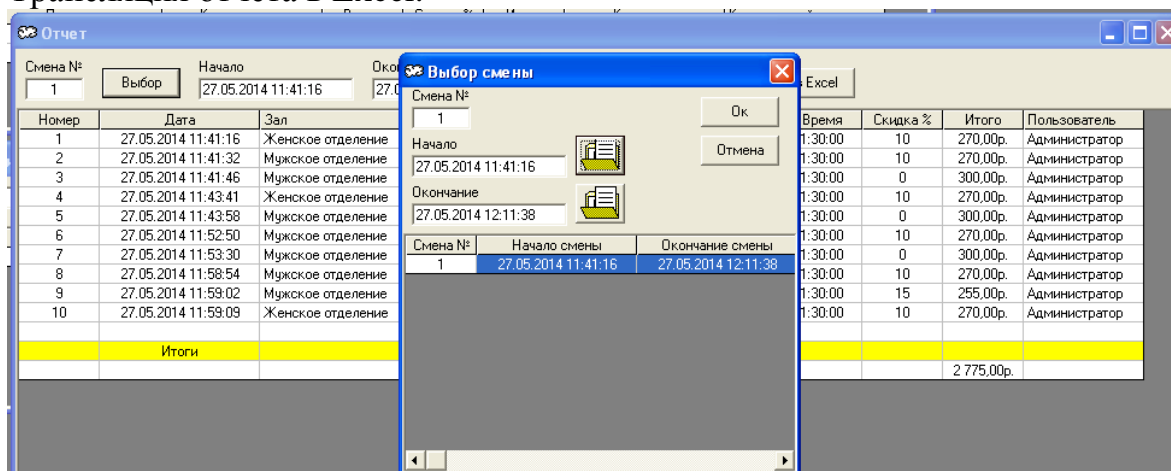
Отчет

Смена №
1
Выбор
Начало
27.05.2014 11:41:16
Оконч
27.0
Excel

| Номер | Дата | Зал | Время | Скидка % | Итого | Пользователь |
|---|---|---|---|---|---|---|
| 1 | 27.05.2014 11:41:16 | Женское отделение | 1:30:00 | 10 | 270,00р. | Администратор |
| 2 | 27.05.2014 11:41:32 | Мужское отделение | 1:30:00 | 10 | 270,00р. | Администратор |
| 3 | 27.05.2014 11:41:46 | Женское отделение | 1:30:00 | 0 | 300,00р. | Администратор |
| 4 | 27.05.2014 11:43:41 | Женское отделение | 1:30:00 | 10 | 270,00р. | Администратор |
| 5 | 27.05.2014 11:43:58 | Мужское отделение | 1:30:00 | 0 | 300,00р. | Администратор |
| 6 | 27.05.2014 11:52:50 | Мужское отделение | 1:30:00 | 10 | 270,00р. | Администратор |
| 7 | 27.05.2014 11:53:30 | Мужское отделение | 1:30:00 | 0 | 300,00р. | Администратор |
| 8 | 27.05.2014 11:58:54 | Мужское отделение | 1:30:00 | 10 | 270,00р. | Администратор |
| 9 | 27.05.2014 11:59:02 | Мужское отделение | 1:30:00 | 15 | 255,00р. | Администратор |
| 10 | 27.05.2014 11:59:09 | Женское отделение | 1:30:00 | 10 | 270,00р. | Администратор |
| | Итоги | | | | | |
| | | | | | 2 775,00р. | |

Выбор смены
Смена №
1
Ок
Начало
27.05.2014 11:41:16
Отмена
Окончание
27.05.2014 12:11:38

| Смена № | Начало смены | Окончание смены |
|---|---|---|
| 1 | 27.05.2014 11:41:16 | 27.05.2014 12:11:38 |